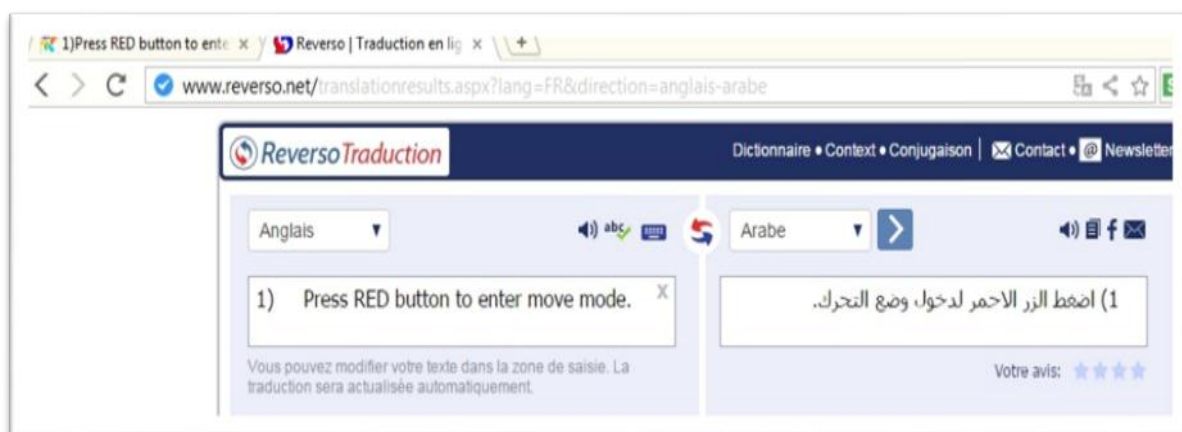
1)Press RED button to ente ×
Reverso | Traduction en lig ×
+
www.reverso.net/translationresults.aspx?lang=FR&direction=anglais-arabe

ReversoTraduction
Dictionnaire • Context • Conjugaison | Contact • Newslette

Anglais ▼
abc
Arabe ▼

1) Press RED button to enter move mode.
X
Vous pouvez modifier votre texte dans la zone de saisie. La traduction sera actualisée automatiquement.

1) اضغط الزر الاحمر لدخول وضع التحرك.
Votre avis: